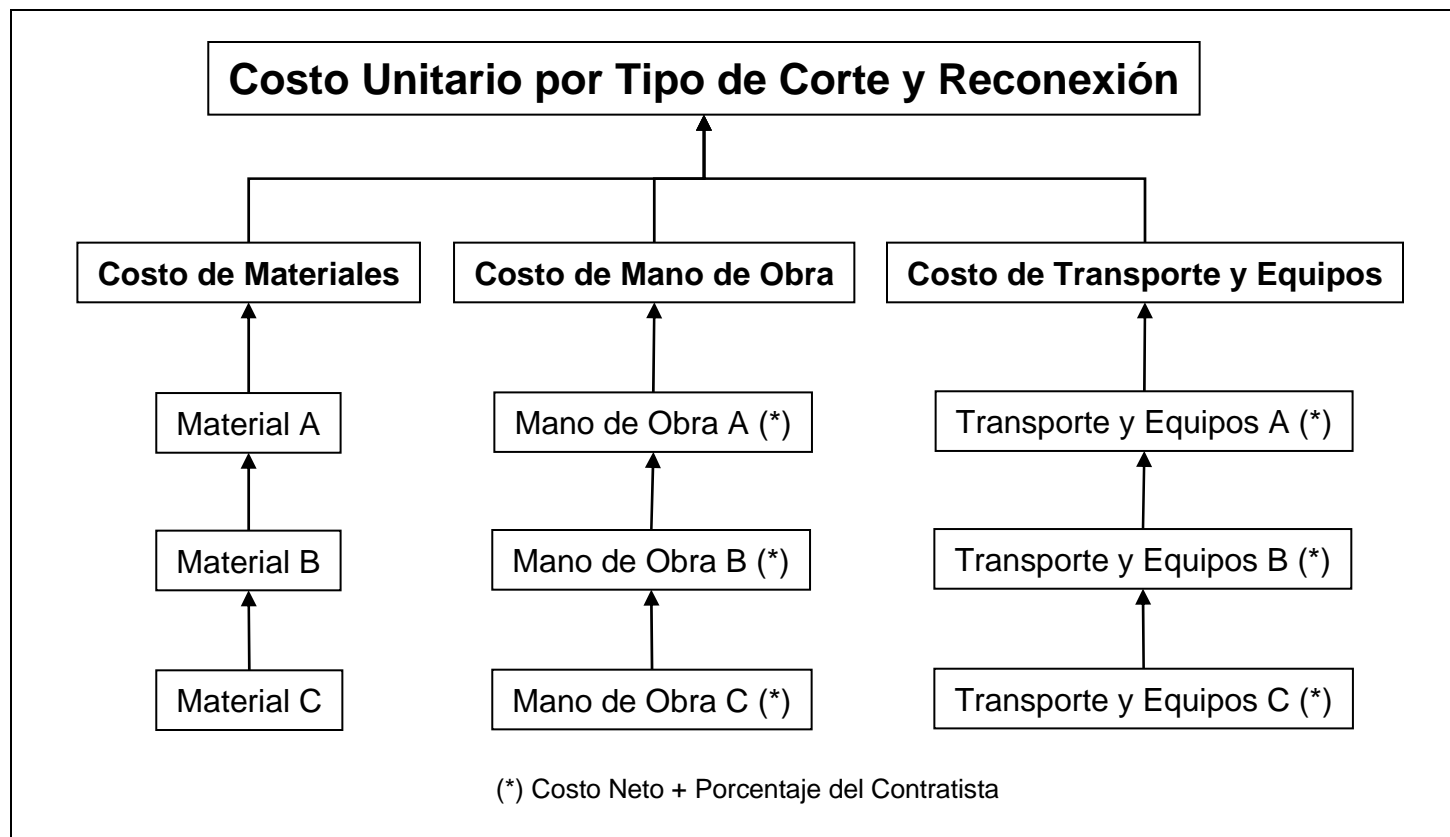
Costo Unitario por Tipo de Corte y Reconexión

Costo de Materiales

Material A

Material B

Material C

Costo de Mano de Obra

Mano de Obra A (*)

Mano de Obra B (*)

Mano de Obra C (*)

Costo de Transporte y Equipos

Transporte y Equipos A (*)

Transporte y Equipos B (*)

Transporte y Equipos C (*)

(*) Costo Neto + Porcentaje del Contratista